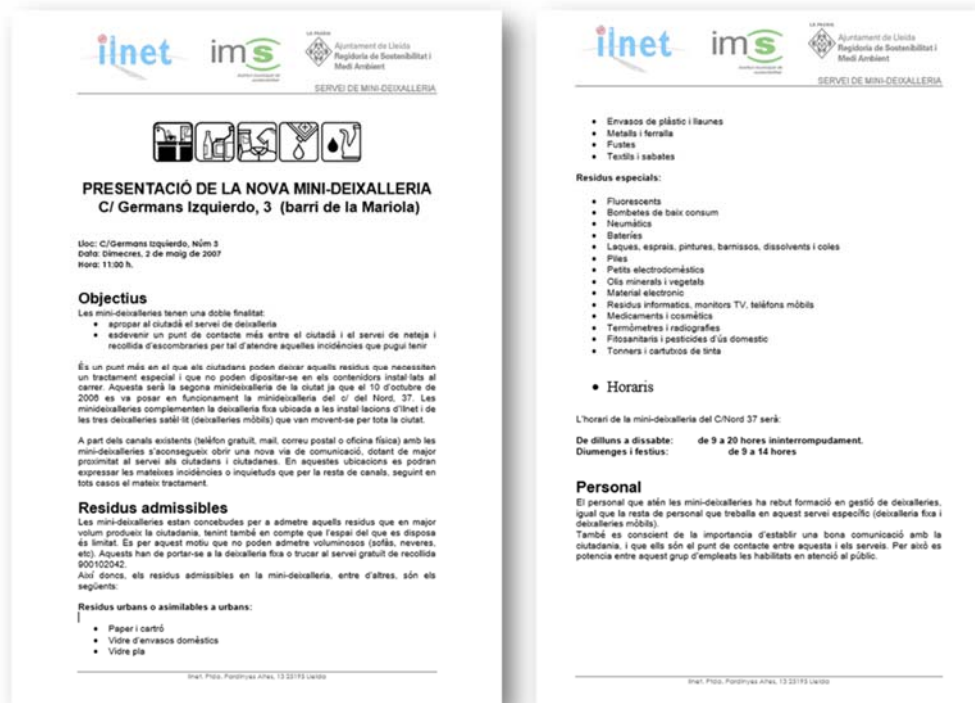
ilnet

ims

La Paeria
Ajuntament de Lleida
Regidoria de Sostenibilitat i Medi Ambient

SERVEI DE MINI-DEIXALLERIA

PRESENTACIÓ DE LA NOVA MINI-DEIXALLERIA
C/ Germans Izquierdo, 3 (barri de la Mariola)

Lloc: C/Germans Izquierdo, Núm 3
Data: Dimecres, 2 de maig de 2007
Hora: 11:00 h.

Objectius

Les mini-deixalleries tenen una doble finalitat:
• apropar al ciutadà el servei de deixalleria
• esdevenir un punt de contacte més entre el ciutadà i el servei de neteja i recollida d'escombraries per tal d'atendre aquelles incidències que pugui tenir

És un punt més en el que els ciutadans poden deixar aquells residus que necessiten un tractament especial i que no poden dipositar-se en els contenidors instal·lats al carrer. Aquesta serà la segona minideixalleria de la ciutat ja que el 10 d'octubre de 2006 es va posar en funcionament la minideixalleria del c/ del Nord, 37. Les minideixalleries complementen la deixalleria fixa ubicada a les instal·lacions d'Ilnet i de les tres deixalleries satèl·lit (deixalleries mòbils) que van movent-se per tota la ciutat.

A part dels canals existents (telèfon gratuït, mail, correu postal o oficina física) amb les mini-deixalleries s'aconsegueix obrir una nova via de comunicació, dotant de major proximitat al servei als ciutadans i ciutadanes. En aquestes ubicacions es podran expressar les mateixes incidències o inquietuds que per la resta de canals, seguint en tots casos el mateix tractament.

Residus admissibles

Les mini-deixalleries estan concebudes per a admetre aquells residus que en major volum produeix la ciutadania, tenint també en compte que l'espai del que es disposa és limitat. És per aquest motiu que no poden admetre voluminosos (sofàs, neveres, etc). Aquests han de portar-se a la deixalleria fixa o trucar al servei gratuït de recollida 900102042.
Així doncs, els residus admissibles en la mini-deixalleria, entre d'altres, són els següents:

Residus urbans o assimilables a urbans:

• Paper i cartró
• Vidre d'envasos domèstics
• Vidre pla

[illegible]

ilnet

ims

La Paeria
Ajuntament de Lleida
Regidoria de Sostenibilitat i Medi Ambient

SERVEI DE MINI-DEIXALLERIA

• Envasos de plàstic i llaunes
• Metalls i ferralla
• Fustes
• Tèxtils i sabates

Residus especials:

• Fluorescents
• Bombetes de baix consum
• Neumàtics
• Bateries
• Laques, esprais, pintures, barnissos, dissolvents i coles
• Piles
• Petits electrodomèstics
• Olis minerals i vegetals
• Material electronic
• Residus informatics, monitors TV, telèfons mòbils
• Medicaments i cosmètics
• Termòmetres i radiografies
• Fitosanitaris i pesticides d'ús domestic
• Tonners i cartutxos de tinta

• Horaris

L'horari de la mini-deixalleria del C/Nord 37 serà:

De dilluns a dissabte: de 9 a 20 hores ininterrompudament.
Diumenges i festius: de 9 a 14 hores

Personal

El personal que atén les mini-deixalleries ha rebut formació en gestió de deixalleries, igual que la resta de personal que treballa en aquest servei específic (deixalleria fixa i deixalleries mòbils).
També es conscient de la importancia d'establir una bona comunicació amb la ciutadania, i que ells són el punt de contacte entre aquesta i els serveis. Per això es potencia entre aquest grup d'empleats les habilitats en atenció al públic.

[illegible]